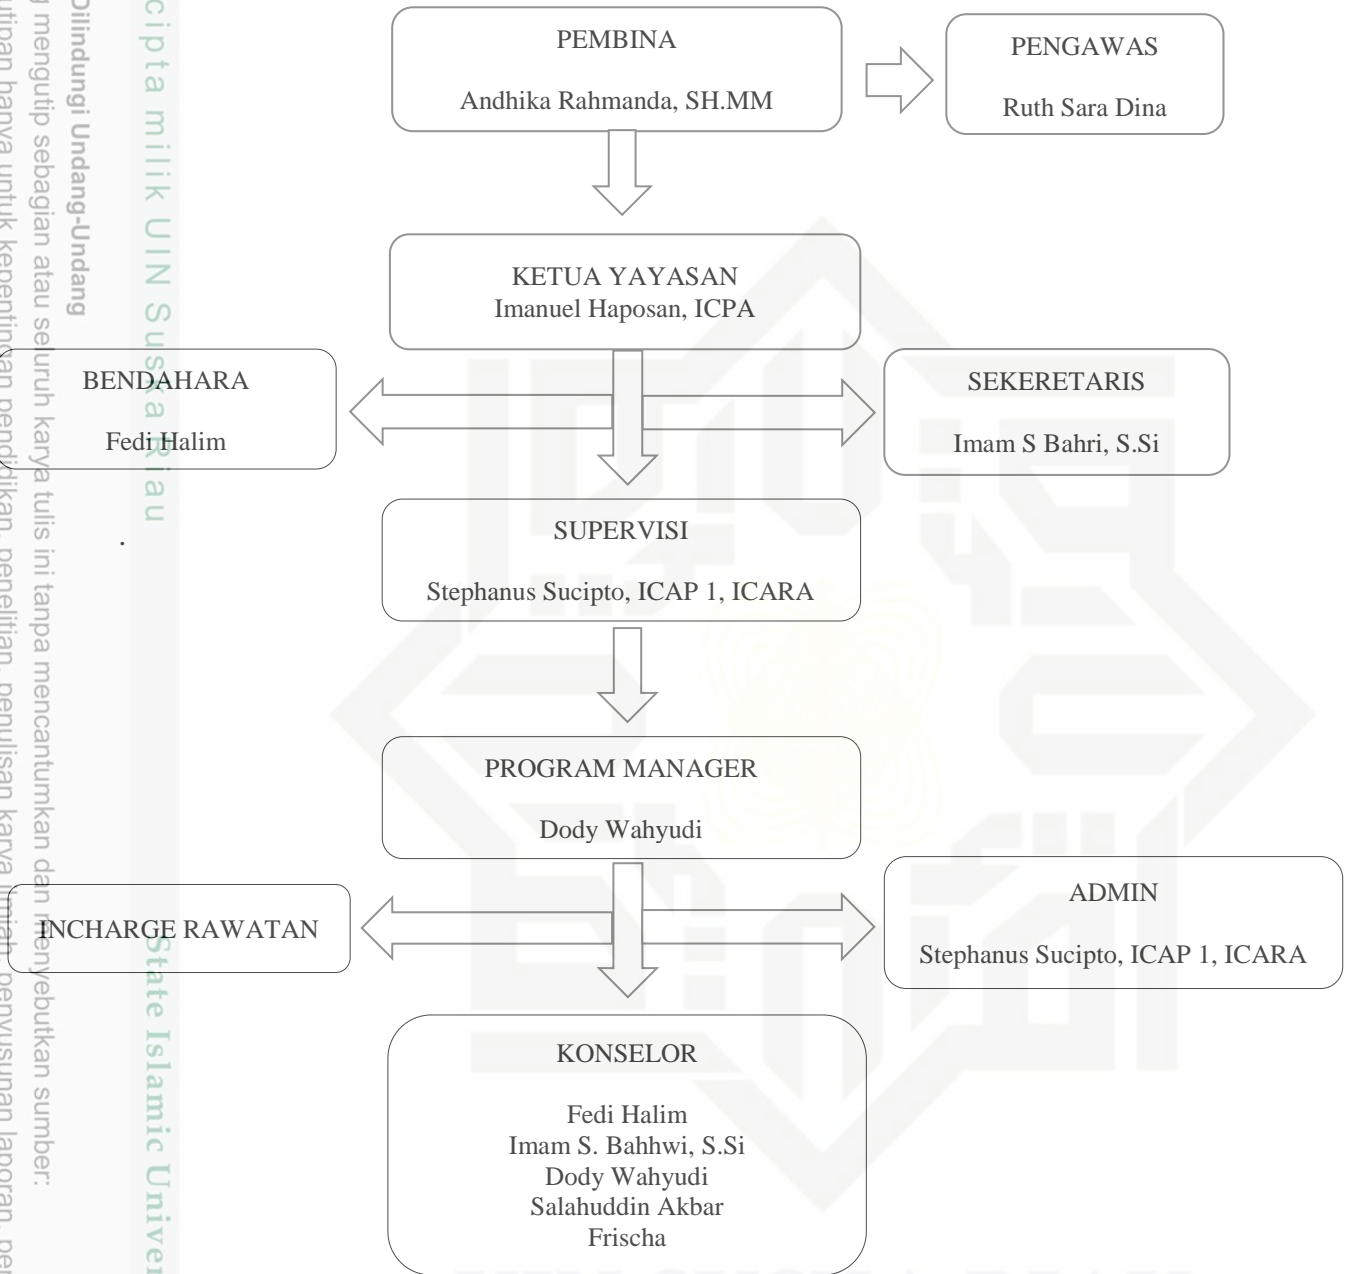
PEMBINA

Andhika Rahmanda, SH.MM

PENGAWAS

Ruth Sara Dina

KETUA YAYASAN
Imanuel Haposan, ICPA

BENDAHARA

Fedi Halim

SEKERETARIS

Imam S Bahri, S.Si

SUPERVISI

Stephanus Sucipto, ICAP 1, ICARA

PROGRAM MANAGER

Dody Wahyudi

INCHARGE RAWATAN

ADMIN

Stephanus Sucipto, ICAP 1, ICARA

KONSELOR

Fedi Halim
Imam S. Bahhwi, S.Si
Dody Wahyudi
Salahuddin Akbar
Frischa

cipta milik UIN Suska Riau

State Islamic Univer

Dilindungi Undang-Undang
mengutip sebagian atau seluruh karya tulis ini tanpa mencantumkan dan menyebutkan sumber:
utipan hanya untuk kepentingan pendidikan, penelitian, penulisan karya ilmiah, penyusunan laporan, pe